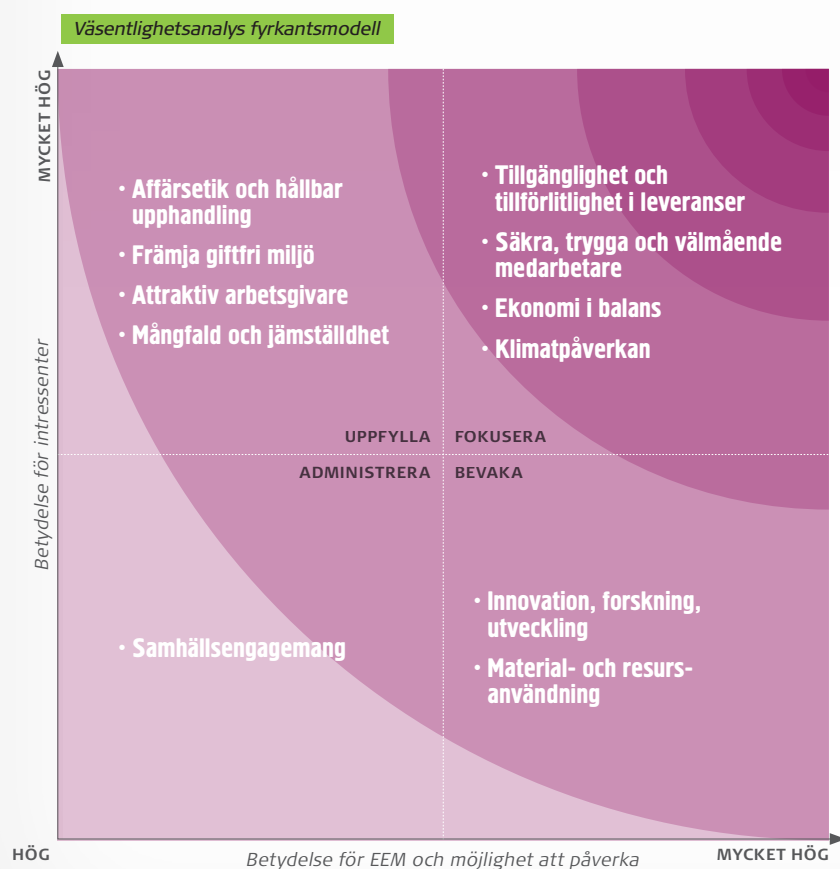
Väsentlighetsanalys fyrkantsmodell

MYCKET HÖG

• Affärsetik och hållbar upphandling
• Främja giftfri miljö
• Attraktiv arbetsgivare
• Mångfald och jämställdhet

• Tillgänglighet och tillförlitlighet i leveranser
• Säkra, trygga och välmående medarbetare
• Ekonomi i balans
• Klimatpåverkan

UPPFYLLA
FOKUSERA
ADMINISTRERA
BEVAKA

Betydelse för intressenter

• Samhällsengagemang

• Innovation, forskning, utveckling
• Material- och resursanvändning

HÖG
Betydelse för EEM och möjlighet att påverka
MYCKET HÖG